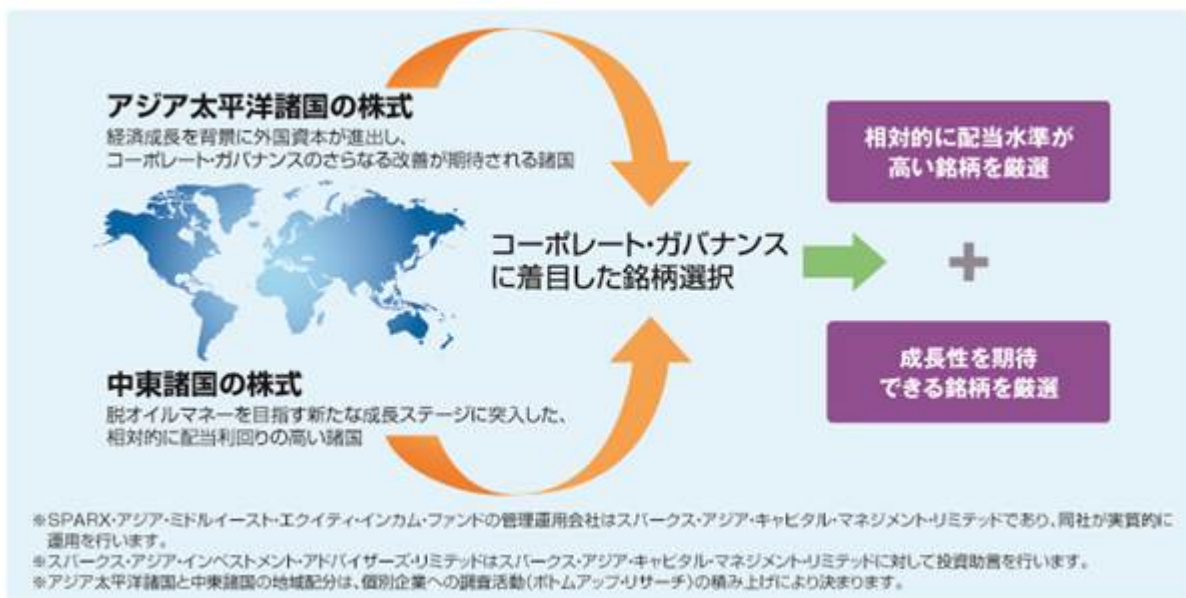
アジア太平洋諸国の株式
経済成長を背景に外国資本が進出し、コーポレート・ガバナンスのさらなる改善が期待される諸国

中東諸国の株式
脱オイルマネーを目指す新たな成長ステージに突入した、相対的に配当利回りの高い諸国

コーポレート・ガバナンスに着目した銘柄選択

相対的に配当水準が高い銘柄を厳選

+

成長性を期待できる銘柄を厳選

※SPARX・アジア・ミドルイースト・エクイティ・インカム・ファンドの管理運用会社はスパークス・アジア・キャピタル・マネジメント・リミテッドであり、同社が実質的に運用を行います。
※スパークス・アジア・インベストメント・アドバイザーズ・リミテッドはスパークス・アジア・キャピタル・マネジメント・リミテッドに対して投資助言を行います。
※アジア太平洋諸国と中東諸国の地域配分は、個別企業への調査活動（ボトムアップ・リサーチ）の積み上げにより決まります。